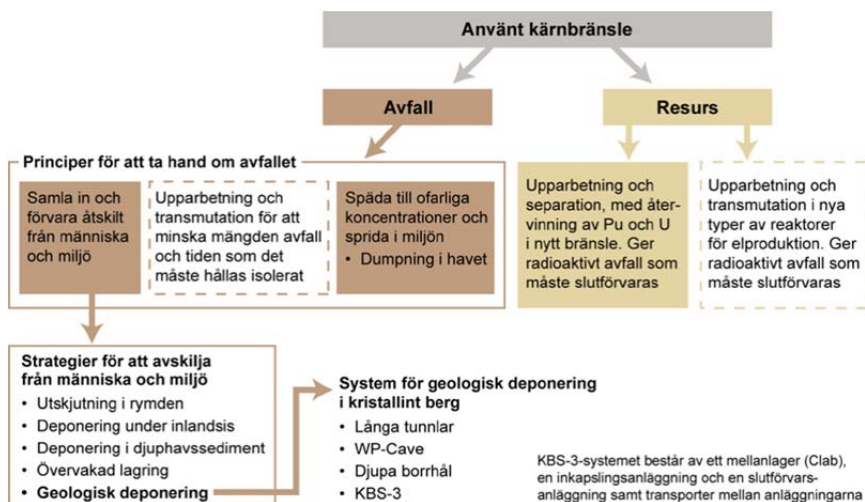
Använt kärnbränsle

Avfall

Resurs

Principer för att ta hand om avfallet

Samla in och förvara åtskilt från människa och miljö

Upparbetning och transmutation för att minska mängden avfall och tiden som det måste hållas isolerat

Späda till ofarliga koncentrationer och sprida i miljön
• Dumpning i havet

Upparbetning och separation, med återvinning av Pu och U i nytt bränsle. Ger radioaktivt avfall som måste slutförvaras

Upparbetning och transmutation i nya typer av reaktorer för elproduktion. Ger radioaktivt avfall som måste slutförvaras

Strategier för att avskilja från människa och miljö
• Utskjutning i rymden
• Deponering under inlandsis
• Deponering i djuphavssediment
• Övervakad lagring
• Geologisk deponering

System för geologisk deponering i kristallint berg
• Långa tunnlar
• WP-Cave
• Djupa borrhål
• KBS-3

KBS-3-systemet består av ett mellanlager (Clab), en inkapslingsanläggning och en slutförvarsanläggning samt transporter mellan anläggningarna